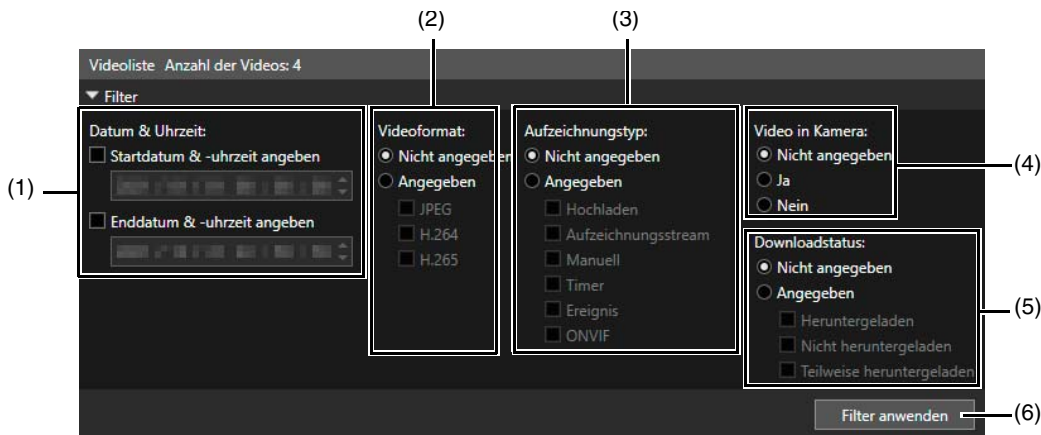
(2)

(3)

Videoliste Anzahl der Videos: 4

▼ Filter

Datum & Uhrzeit:

Startdatum & -uhrzeit angeben

Enddatum & -uhrzeit angeben

(1)

Videoformat:

Nicht angegeben

Angegeben

JPEG

H.264

H.265

Aufzeichnungstyp:

Nicht angegeben

Angegeben

Hochladen

Aufzeichnungsstream

Manuell

Timer

Ereignis

ONVIF

Video in Kamera:

Nicht angegeben

Ja

Nein

(4)

Downloadstatus:

Nicht angegeben

Angegeben

Heruntergeladen

Nicht heruntergeladen

Teilweise heruntergeladen

(5)

Filter anwenden

(6)